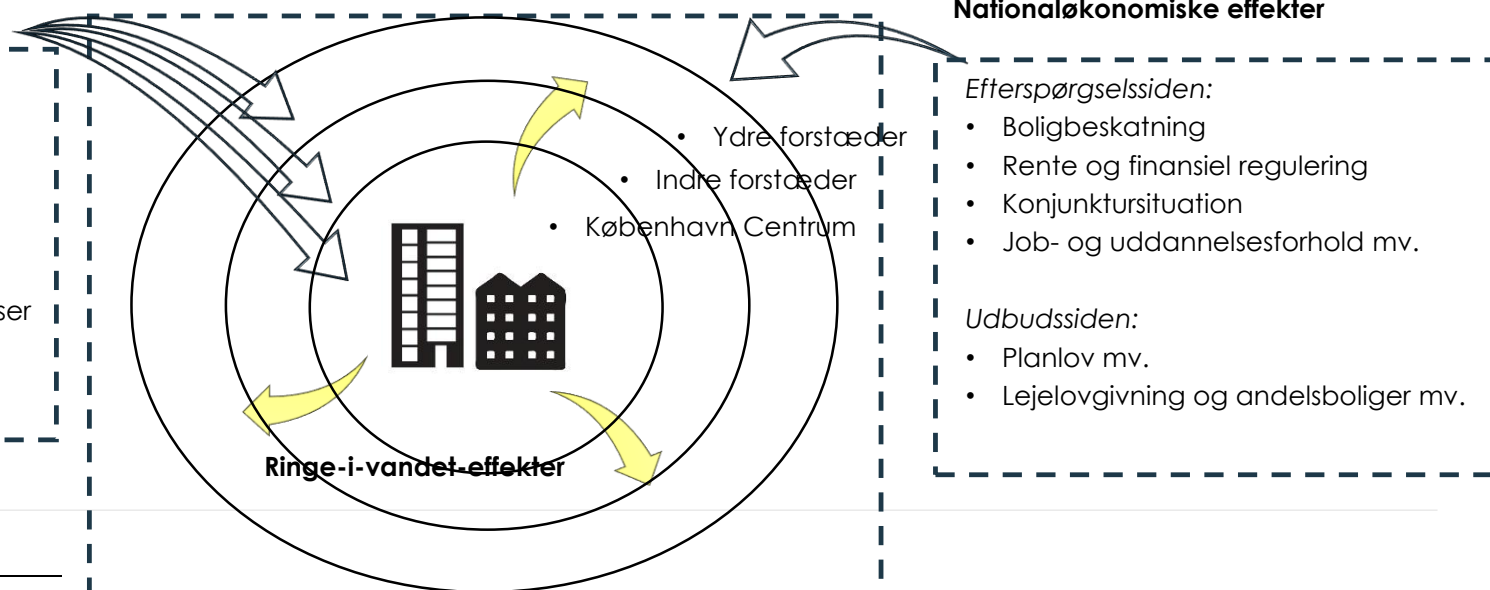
Nationaløkonomiske effekter

Efterspørgselssiden:
- Boligbeskatning
- Rente og finansiel regulering
- Konjunktursituation
- Job- og uddannelsesforhold mv.

Udbudssiden:
- Planlov mv.
- Lejelovgivning og andelsboliger mv.

- Ydre forstæder
- Indre forstæder
- København Centrum

ser

Ringe-i-vandet-effekter